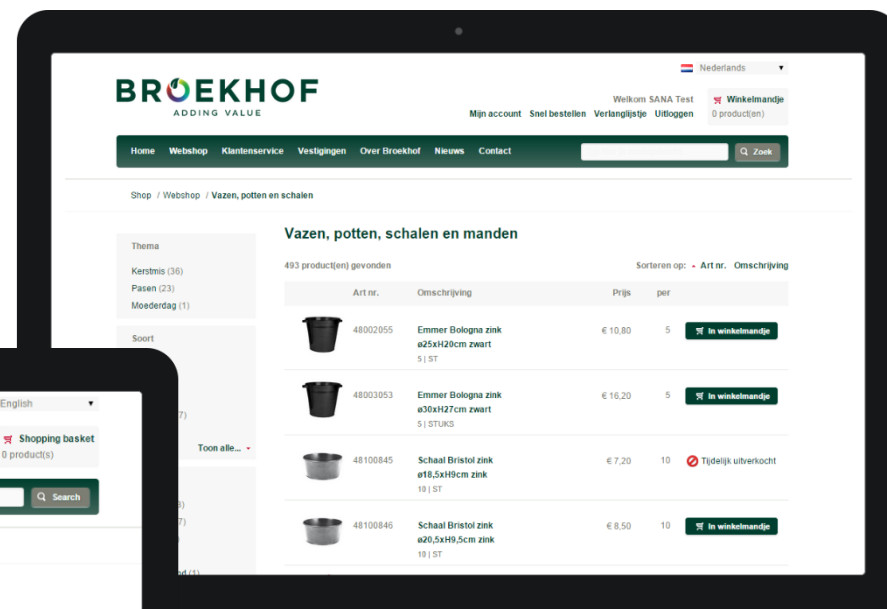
Nederlands

BROEKHOF
ADDING VALUE

Welkom SANA Test
Mijn account Snel bestellen Verlanglijstje Uitloggen

Winkelmandje
0 product(en)

Home Webshop Klantenservice Vestigingen Over Broekhof Nieuws Contact

Zoek

Shop / Webshop / Vazen, potten en schalen

Thema
Kerstmis (36)
Pasen (23)
Moederdag (1)

Soort

Vazen, potten, schalen en manden

493 product(en) gevonden

Sorteren op: Art nr. Omschrijving

| Art nr. | Omschrijving | Prijs | per | |
|---|---|---|---|---|
| 48002055 | Emmer Bologna zink ø25xH20cm zwart 5 \| ST | € 10,80 | 5 | In winkelmandje |
| 48003053 | Emmer Bologna zink ø30xH27cm zwart 5 \| STUKS | € 16,20 | 5 | In winkelmandje |
| 48100845 | Schaal Bristol zink ø18,5xH9cm zink 10 \| ST | € 7,20 | 10 | Tijdelijk uitverkocht |
| 48100846 | Schaal Bristol zink ø20,5xH9,5cm zink 10 \| ST | € 8,50 | 10 | In winkelmandje |

English

Shopping basket
0 product(s)

Search

Toon alle...

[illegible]7)
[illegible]
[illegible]7)
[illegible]d (1)